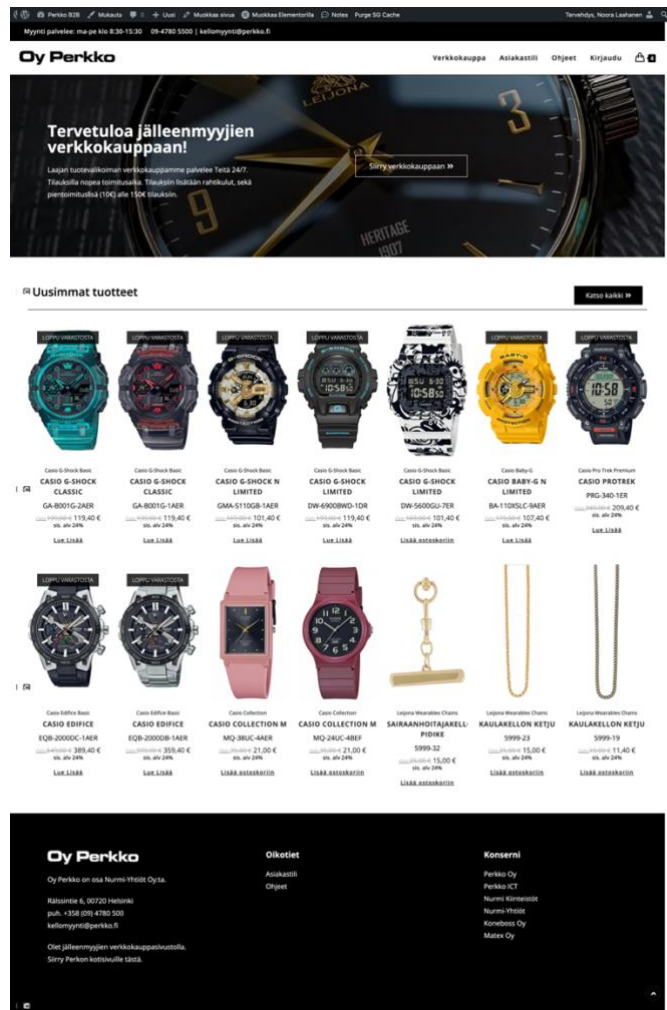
Perkko B2B Mukauta 0 + Uusi Muokkaa sivua Muokkaa Elementorilla Notes Purge SG Cache Tervehdys, Noora Laahanen

Myynti palvelee: ma-pe klo 8:30-15:30 09-4780 5500 | kellomyynti@perkko.fi

Oy Perkko

Verkkokauppa Asiakastili Ohjeet Kirjaudu

LEIJONA

HERITAGE 1907

Tervetuloa jälleenmyyjien verkkokauppaan!

Laajan tuotevalikoiman verkkokauppamme palvelee Teitä 24/7. Tilauksilla nopea toimitusaika. Tilauksiin lisätään rahtikulut, sekä pientoimituslisä (10€) alle 150€ tilauksiin.

Siirry verkkokauppaan »

Uusimmat tuotteet

Katso kaikki »

LOPPU VARASTOSTA
Casio G-Shock Basic
CASIO G-SHOCK CLASSIC
GA-B001G-2AER
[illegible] 119,40 €
sis. alv 24%
Lue Lisää

LOPPU VARASTOSTA
Casio G-Shock Basic
CASIO G-SHOCK CLASSIC
GA-B001G-1AER
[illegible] 119,40 €
sis. alv 24%
Lue Lisää

LOPPU VARASTOSTA
Casio G-Shock Basic
CASIO G-SHOCK N LIMITED
GMA-S110GB-1AER
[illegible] 101,40 €
sis. alv 24%
Lue Lisää

LOPPU VARASTOSTA
Casio G-Shock Basic
CASIO G-SHOCK LIMITED
DW-6900BWD-1DR
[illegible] 119,40 €
sis. alv 24%
Lue Lisää

Casio G-Shock Basic
CASIO G-SHOCK LIMITED
DW-5600GU-7ER
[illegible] 101,40 €
sis. alv 24%
Lisää ostoskoriin

LOPPU VARASTOSTA
Casio Baby-G
CASIO BABY-G N LIMITED
BA-110XSLC-9AER
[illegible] 107,40 €
sis. alv 24%
Lue Lisää

LOPPU VARASTOSTA
Casio Pro Trek Premium
CASIO PROTREK
PRG-340-1ER
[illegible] 209,40 €
sis. alv 24%
Lue Lisää

LOPPU VARASTOSTA
Casio Edifice Basic
CASIO EDIFICE
EQB-2000DC-1AER
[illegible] 389,40 €
sis. alv 24%
Lue Lisää

LOPPU VARASTOSTA
Casio Edifice Basic
CASIO EDIFICE
EQB-2000DB-1AER
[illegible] 359,40 €
sis. alv 24%
Lue Lisää

Casio Collection
CASIO COLLECTION M
MQ-38UC-4AER
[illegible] 21,00 €
sis. alv 24%
Lisää ostoskoriin

Casio Collection
CASIO COLLECTION M
MQ-24UC-4BEF
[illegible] 21,00 €
sis. alv 24%
Lisää ostoskoriin

Leijona Wearables Chains
SAIRAANHOITAJAKELLOPIDIKE
5999-32
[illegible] 15,00 €
sis. alv 24%
Lisää ostoskoriin

Leijona Wearables Chains
KAULAKELLON KETJU
5999-23
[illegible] 15,00 €
sis. alv 24%
Lisää ostoskoriin

Leijona Wearables Chains
KAULAKELLON KETJU
5999-19
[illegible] 11,40 €
sis. alv 24%
Lisää ostoskoriin

Oy Perkko

Oy Perkko on osa Nurmi-Yhtiöt Oy:ta.

Ralssintie 6, 00720 Helsinki
puh. +358 (09) 4780 500
kellomyynti@perkko.fi

Olet jälleenmyyjien verkkokauppasivustolla. Siirry Perkon kotisivuille tästä.

Oikotiet
Asiakastili
Ohjeet

Konserni
Perkko Oy
Perkko ICT
Nurmi Kiinteistöt
Nurmi-Yhtiöt
Koneboss Oy
Matex Oy